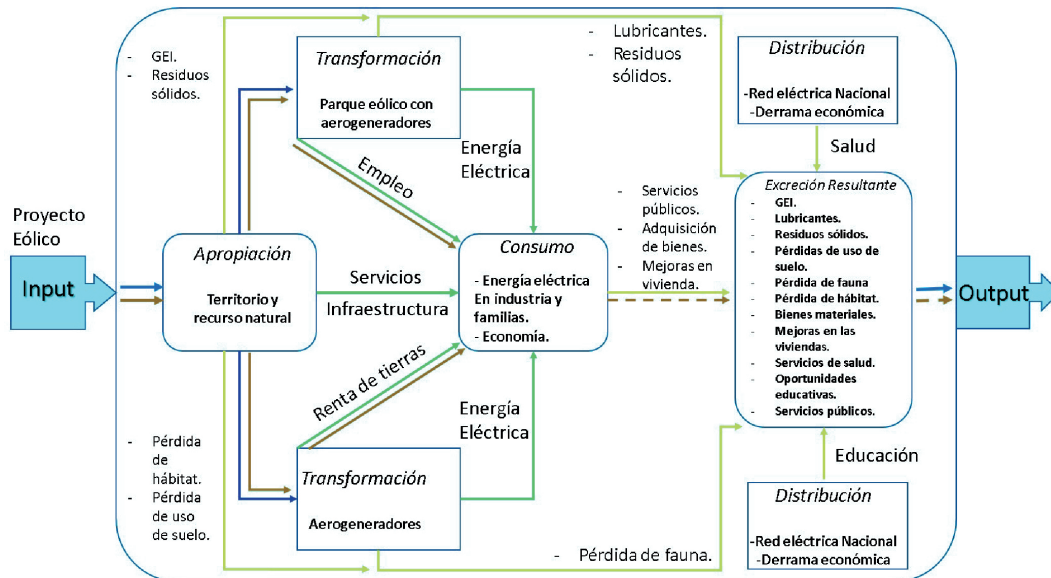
Proyecto Eólico

Input

- GEI.
- Residuos sólidos.

Transformación

Parque eólico con aerogeneradores

- Lubricantes.
- Residuos sólidos.

Distribución

-Red eléctrica Nacional
-Derrama económica

Salud

Empleo

Energía Eléctrica

- Servicios públicos.
- Adquisición de bienes.
- Mejoras en vivienda.

Excreción Resultante

- GEI.
- Lubricantes.
- Residuos sólidos.
- Pérdidas de uso de suelo.
- Pérdida de fauna
- Pérdida de hábitat.
- Bienes materiales.
- Mejoras en las viviendas.
- Servicios de salud.
- Oportunidades educativas.
- Servicios públicos.

Apropiación

Territorio y recurso natural

Servicios

Infraestructura

Consumo

- Energía eléctrica En industria y familias.
- Economía.

Output

Renta de tierras

Energía Eléctrica

- Pérdida de hábitat.
- Pérdida de uso de suelo.

Transformación

Aerogeneradores

Educación

Distribución

-Red eléctrica Nacional
-Derrama económica

- Pérdida de fauna.